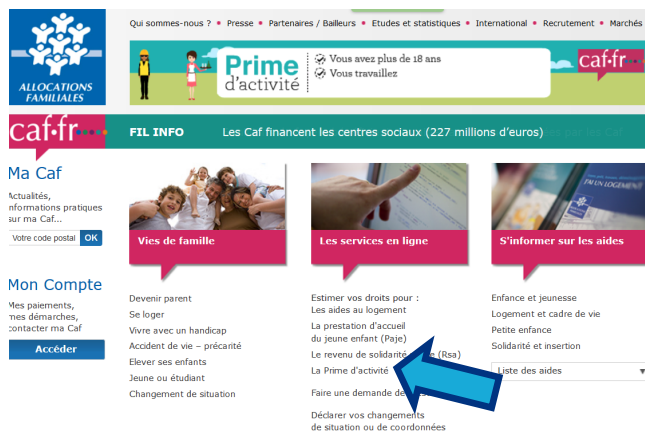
ALLOCATIONS FAMILIALES

Qui sommes-nous ? • Presse • Partenaires / Bailleurs • Etudes et statistiques • International • Recrutement • Marchés

Prime d'activité
Vous avez plus de 18 ans
Vous travaillez
caf.fr

caf.fr
FIL INFO
Les Caf financent les centres sociaux (227 millions d'euros) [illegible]

Ma Caf
Actualités, informations pratiques sur ma Caf...
Votre code postal OK

Mon Compte
Mes paiements, mes démarches, contacter ma Caf
Accéder

Vies de famille
Devenir parent
Se loger
Vivre avec un handicap
Accident de vie – précarité
Elever ses enfants
Jeune ou étudiant
Changement de situation

Les services en ligne
Estimer vos droits pour :
Les aides au logement
La prestation d'accueil du jeune enfant (Paje)
Le revenu de solidarité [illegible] (Rsa)
La Prime d'activité
Faire une demande de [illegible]
Déclarer vos changements de situation ou de coordonnées

S'informer sur les aides
Enfance et jeunesse
Logement et cadre de vie
Petite enfance
Solidarité et insertion
Liste des aides